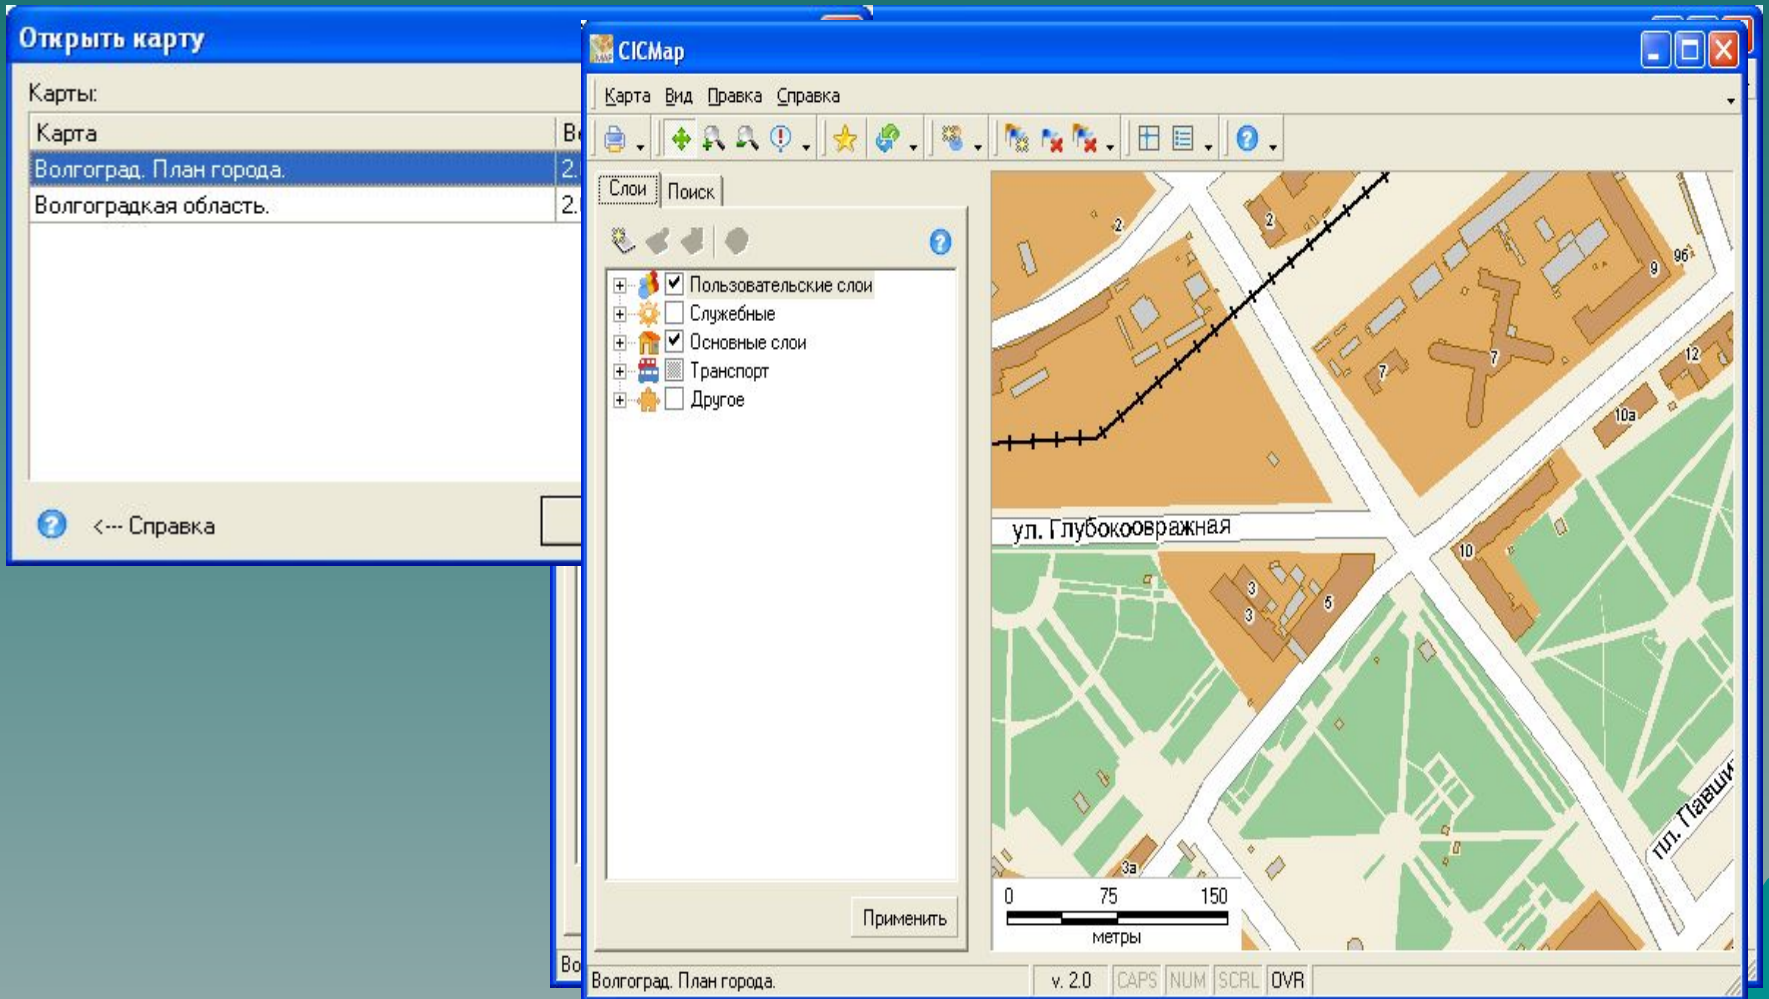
Открыть карту

Карты:

| Карта | Ве |
|---|---|
| Волгоград. План города. | 2. |
| Волгоградкая область. | 2. |

<--- Справка

CICMap

Карта Вид Правка Справка

Слои Поиск

Пользовательские слои
Служебные
Основные слои
Транспорт
Другое

Применить

2 2 9 96 7 7 12 10а 10 3 3 5 3а

ул. Глубокоовражная

ул. Павши

0 75 150
метры

Во

Волгоград. План города. v. 2.0 CAPS NUM SCRL OVR